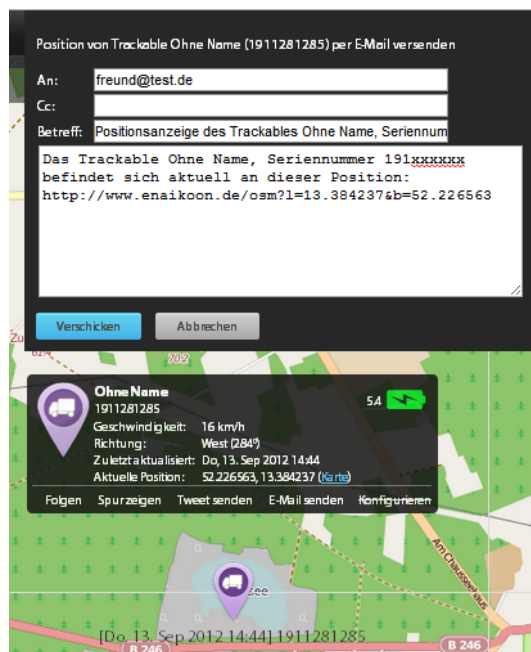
Position von Trackable Ohne Name (1911281285) per E-Mail versenden

An: freund@test.de

Cc:

Betreff: Positionsanzeige des Trackables Ohne Name, Seriennum

Das Trackable Ohne Name, Seriennummer 191xxxxxx befindet sich aktuell an dieser Position: http://www.enaikoon.de/osm?l=13.384237&b=52.226563

Verschicken Abbrechen

Zu
614
70.2

Ohne Name
1911281285
5.4
Geschwindigkeit: 16 km/h
Richtung: West (284°)
Zuletzt aktualisiert: Do, 13. Sep 2012 14:44
Aktuelle Position: 52.226563, 13.384237 (Karte)

Folgen Spur zeigen Tweet senden E-Mail senden Konfigurieren

Am Chausseehaus

ee

[Do, 13. Sep 2012 14:44] 1911281285

B 246 B 246